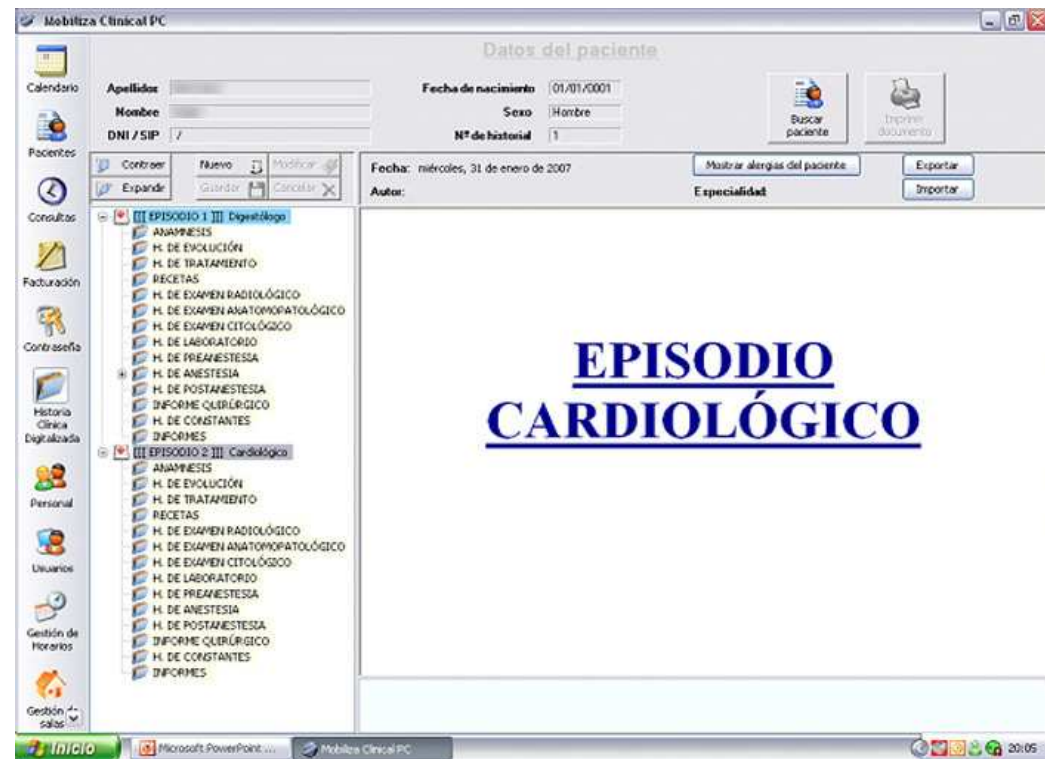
Mobiliza Clinical PC

Datos del paciente

Calendario

Pacientes

Consultas

Facturación

Contraseña

Historia Clínica Digitalizada

Personal

Usuarios

Gestión de Horarios

Gestión salas

Apellidos

Nombre

DNI / SIP /

Fecha de nacimiento 01/01/0001

Sexo Hombre

Nº de historial 1

Buscar paciente

Imprimir documento

Contraer

Expandir

Nuevo

Modificar

Guardar

Cancelar

Fecha: miércoles, 31 de enero de 2007

Autor:

Mostrar alergias del paciente

Especialidad

Exportar

Importar

[[[ EPISODIO 1 ]]] Digestólogo
ANAMNESIS
H. DE EVOLUCIÓN
H. DE TRATAMIENTO
RECETAS
H. DE EXAMEN RADIOLÓGICO
H. DE EXAMEN ANATOMOPATOLÓGICO
H. DE EXAMEN CITOLÓGICO
H. DE LABORATORIO
H. DE PREANESTESIA
H. DE ANESTESIA
H. DE POSTANESTESIA
INFORME QUIRÚRGICO
H. DE CONSTANTES
INFORMES
[[[ EPISODIO 2 ]]] Cardiológico
ANAMNESIS
H. DE EVOLUCIÓN
H. DE TRATAMIENTO
RECETAS
H. DE EXAMEN RADIOLÓGICO
H. DE EXAMEN ANATOMOPATOLÓGICO
H. DE EXAMEN CITOLÓGICO
H. DE LABORATORIO
H. DE PREANESTESIA
H. DE ANESTESIA
H. DE POSTANESTESIA
INFORME QUIRÚRGICO
H. DE CONSTANTES
INFORMES

EPISODIO CARDIOLÓGICO

Inicio

Microsoft PowerPoint ...

Mobiliza Clinical PC

20:05